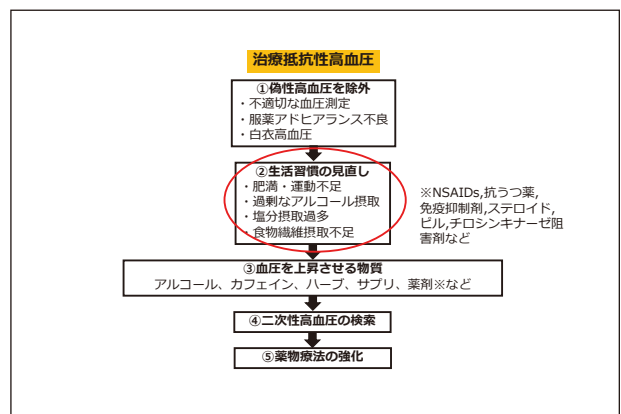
治療抵抗性高血圧

①偽性高血圧を除外
・不適切な血圧測定
・服薬アドヒアランス不良
・白衣高血圧

②生活習慣の見直し
・肥満・運動不足
・過剰なアルコール摂取
・塩分摂取過多
・食物繊維摂取不足

※NSAIDs,抗うつ薬,免疫抑制剤,ステロイド,ピル,チロシンキナーゼ阻害剤など

③血圧を上昇させる物質
アルコール、カフェイン、ハーブ、サプリ、薬剤※など

④二次性高血圧の検索

⑤薬物療法の強化